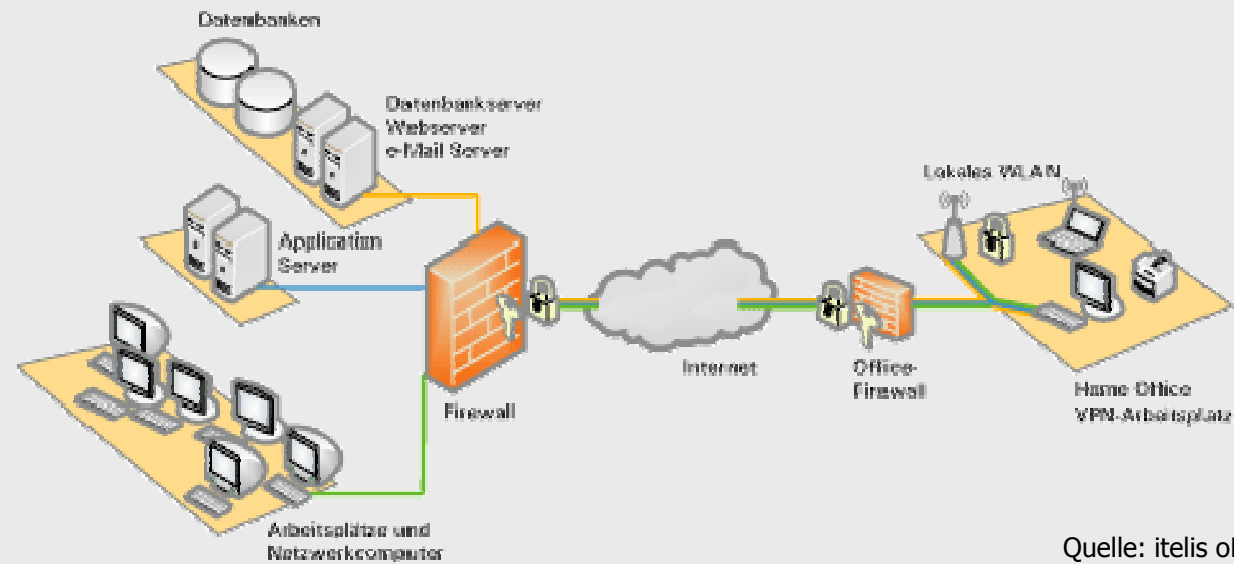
Datenbanken

Datenbankserver
Webserver
e-Mail Server

Application
Server

Firewall

Arbeitsplätze und
Netzwerkcomputer

Internet

Office-
Firewall

Lokales WLAN

Home Office
VPN-Arbeitsplatz

Quelle: itelis ol